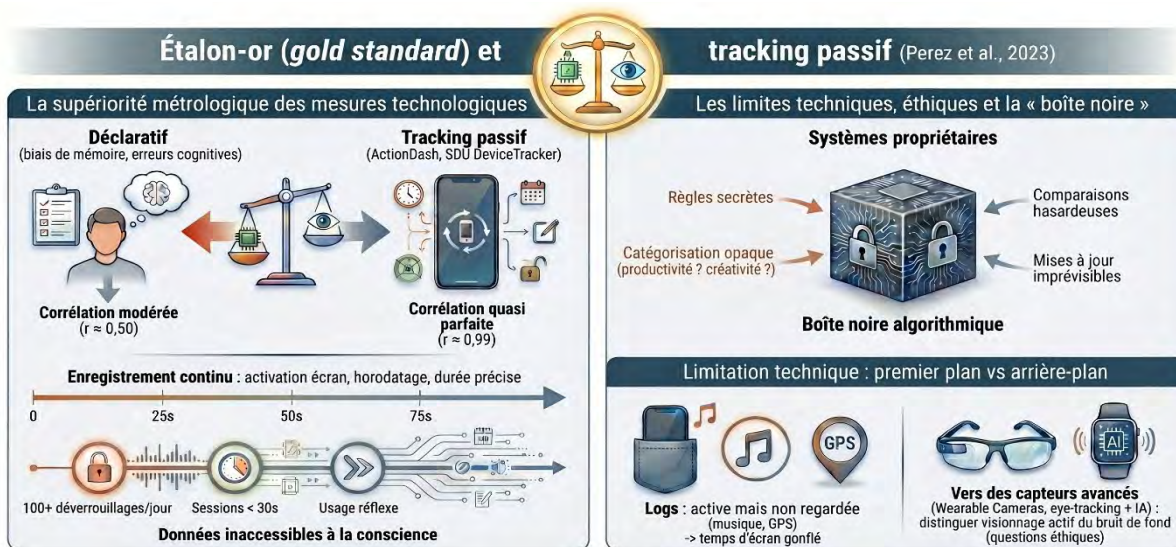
Étalon-or (*gold standard*) et tracking passif (Perez et al., 2023)

La supériorité métrologique des mesures technologiques

Déclaratif
(biais de mémoire, erreurs cognitives)

Tracking passif
(ActionDash, SDU DeviceTracker)

Corrélation modérée
(r ≈ 0,50)

Corrélation quasi parfaite
(r ≈ 0,99)

Enregistrement continu : activation écran, horodatage, durée précise

0 25s 50s 75s

100+ déverrouillages/jour Sessions < 30s Usage réflexe

Données inaccessibles à la conscience

Les limites techniques, éthiques et la « boîte noire »

Systèmes propriétaires

Règles secrètes

Catégorisation opaque
(productivité ? créativité ?)

Comparaisons hasardeuses

Mises à jour imprévisibles

Boîte noire algorithmique

Limitation technique : premier plan vs arrière-plan

GPS

Logs : active mais non regardée
(musique, GPS)
-> temps d'écran gonflé

AI

Vers des capteurs avancés
(Wearable Cameras, eye-tracking + IA) :
distinguer visionnage actif du bruit de fond
(questions éthiques)